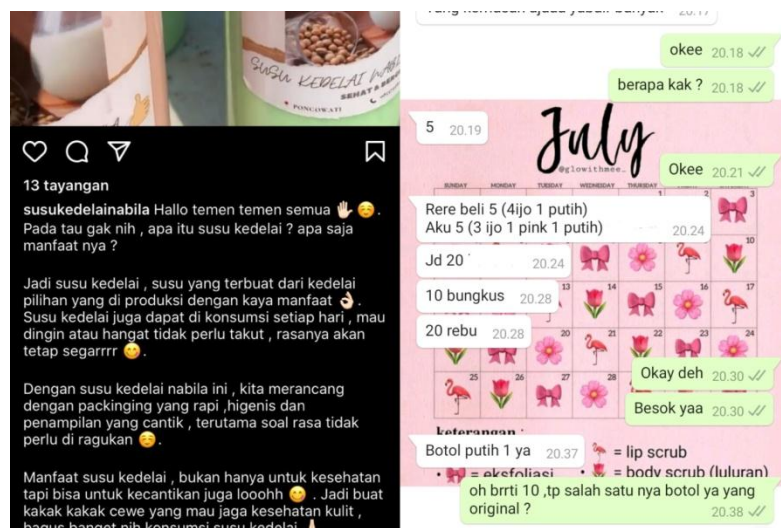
SUSU KEDELAI NA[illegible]
SEHAT & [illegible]
PONCOWATI

13 tayangan

susukedelainabila Hallo temen temen semua ✋😌. Pada tau gak nih , apa itu susu kedelai ? apa saja manfaat nya ?

Jadi susu kedelai , susu yang terbuat dari kedelai pilihan yang di produksi dengan kaya manfaat 👌. Susu kedelai juga dapat di konsumsi setiap hari , mau dingin atau hangat tidak perlu takut , rasanya akan tetap segarrrr 😊.

Dengan susu kedelai nabila ini , kita merancang dengan packinging yang rapi ,higenis dan penampilan yang cantik , terutama soal rasa tidak perlu di ragukan 😌.

Manfaat susu kedelai , bukan hanya untuk kesehatan tapi bisa untuk kecantikan juga looohh 😊 . Jadi buat kakak kakak cewe yang mau jaga kesehatan kulit , bagus banget nih konsumsi susu kedelai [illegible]

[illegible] 20.17

okee 20.18

berapa kak ? 20.18

5 20.19

July
@glowithmee

Okee 20.21

SUNDAY MONDAY TUESDAY WEDNESDAY THURSDAY

Rere beli 5 (4ijo 1 putih)
Aku 5 (3 ijo 1 pink 1 putih) 20.24

Jd 20 20.24

10 bungkus 20.28

20 rebu 20.28

Okay deh 20.30

Besok yaa 20.30

keterangan :

Botol putih 1 ya 20.37

= lip scrub
= eksfoliasi = body scrub (luluran)

oh brrti 10 ,tp salah satu nya botol ya yang original ? 20.38